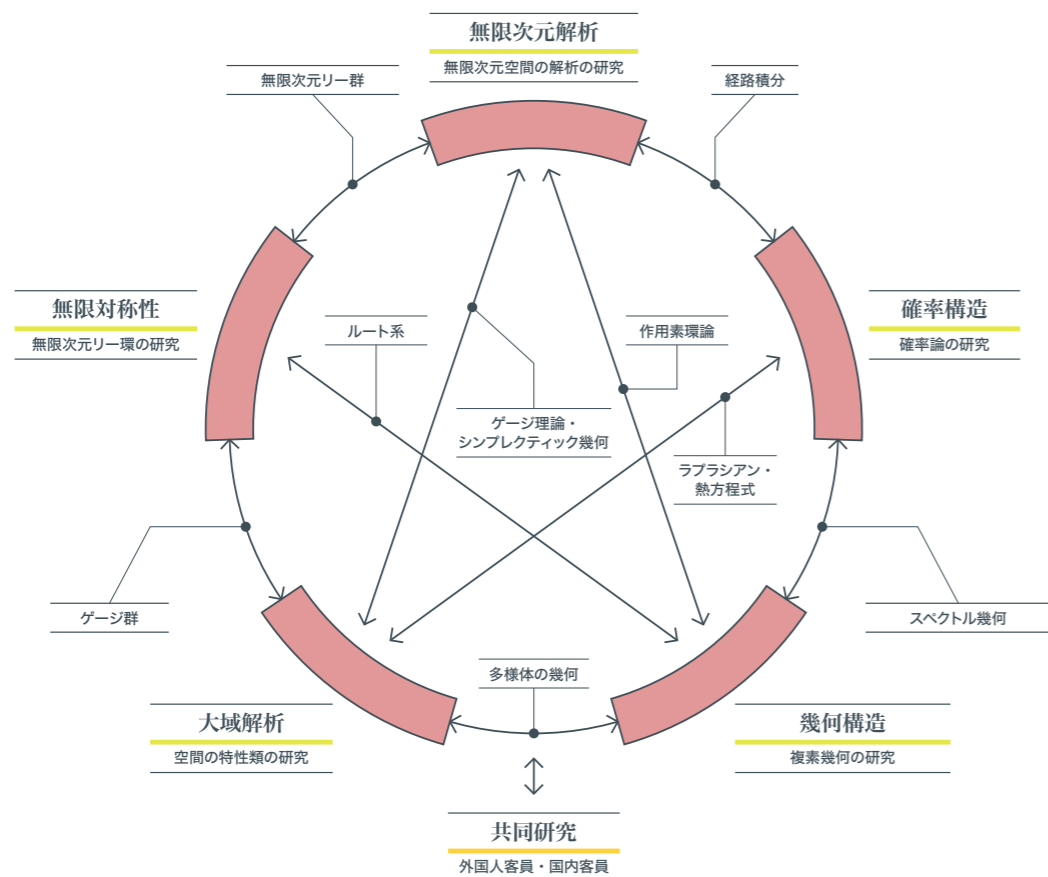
無限次元解析
無限次元空間の解析の研究

無限次元リー群

経路積分

無限対称性
無限次元リー環の研究

確率構造
確率論の研究

ルート系

作用素環論

ゲージ理論・
シンプレクティック幾何

ラプラシアン・
熱方程式

ゲージ群

スペクトル幾何

多様体の幾何

大域解析
空間の特性類の研究

幾何構造
複素幾何の研究

共同研究
外国人客員・国内客員